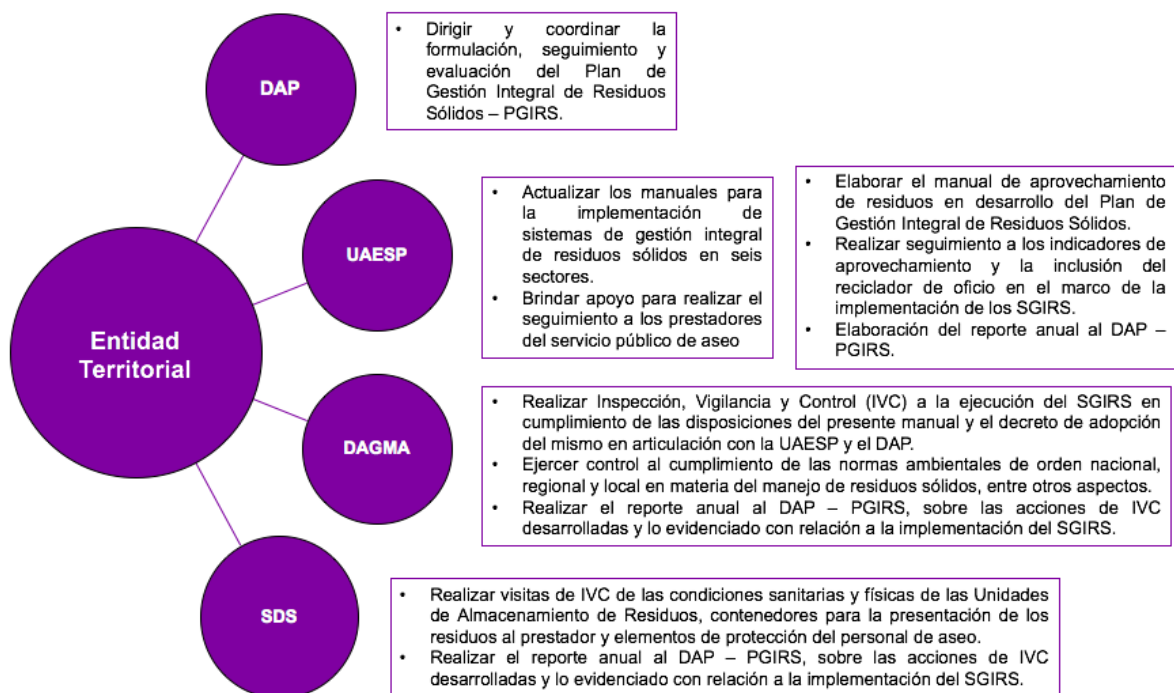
DAP

• Dirigir y coordinar la formulación, seguimiento y evaluación del Plan de Gestión Integral de Residuos Sólidos – PGIRS.

UAESP

• Actualizar los manuales para la implementación de sistemas de gestión integral de residuos sólidos en seis sectores.
• Brindar apoyo para realizar el seguimiento a los prestadores del servicio público de aseo

• Elaborar el manual de aprovechamiento de residuos en desarrollo del Plan de Gestión Integral de Residuos Sólidos.
• Realizar seguimiento a los indicadores de aprovechamiento y la inclusión del reciclador de oficio en el marco de la implementación de los SGIRS.
• Elaboración del reporte anual al DAP – PGIRS.

Entidad Territorial

DAGMA

• Realizar Inspección, Vigilancia y Control (IVC) a la ejecución del SGIRS en cumplimiento de las disposiciones del presente manual y el decreto de adopción del mismo en articulación con la UAESP y el DAP.
• Ejercer control al cumplimiento de las normas ambientales de orden nacional, regional y local en materia del manejo de residuos sólidos, entre otros aspectos.
• Realizar el reporte anual al DAP – PGIRS, sobre las acciones de IVC desarrolladas y lo evidenciado con relación a la implementación del SGIRS.

SDS

• Realizar visitas de IVC de las condiciones sanitarias y físicas de las Unidades de Almacenamiento de Residuos, contenedores para la presentación de los residuos al prestador y elementos de protección del personal de aseo.
• Realizar el reporte anual al DAP – PGIRS, sobre las acciones de IVC desarrolladas y lo evidenciado con relación a la implementación del SGIRS.